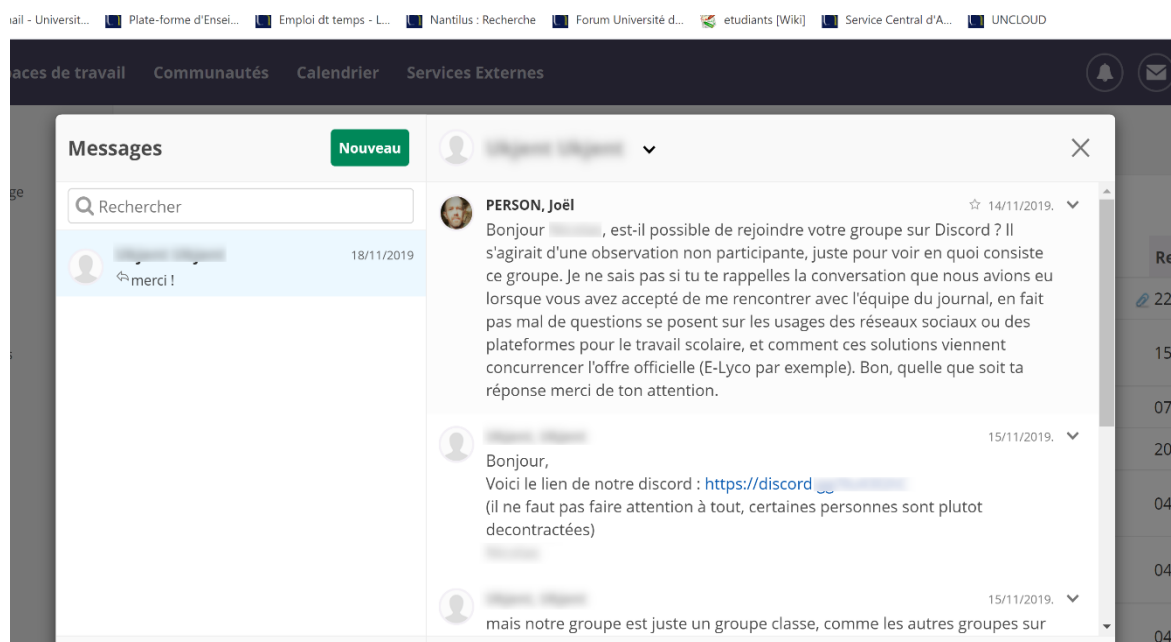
ail - Universit... Plate-forme d'Ensei... Emploi dt temps - L... Nantilus : Recherche Forum Université d... etudiants [Wiki] Service Central d'A... UNCLOUD

aces de travail Communautés Calendrier Services Externes

ge

Messages Nouveau

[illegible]

Rechercher

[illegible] 18/11/2019
merci !

PERSON, Joël 14/11/2019.
Bonjour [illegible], est-il possible de rejoindre votre groupe sur Discord ? Il s'agirait d'une observation non participante, juste pour voir en quoi consiste ce groupe. Je ne sais pas si tu te rappelles la conversation que nous avions eu lorsque vous avez accepté de me rencontrer avec l'équipe du journal, en fait pas mal de questions se posent sur les usages des réseaux sociaux ou des plateformes pour le travail scolaire, et comment ces solutions viennent concurrencer l'offre officielle (E-Lyco par exemple). Bon, quelle que soit ta réponse merci de ton attention.

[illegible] 15/11/2019.
Bonjour,
Voici le lien de notre discord : https://discord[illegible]
(il ne faut pas faire attention à tout, certaines personnes sont plutot decontractées)
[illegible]

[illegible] 15/11/2019.
mais notre groupe est juste un groupe classe, comme les autres groupes sur

Re
22
15
07
20
04
04